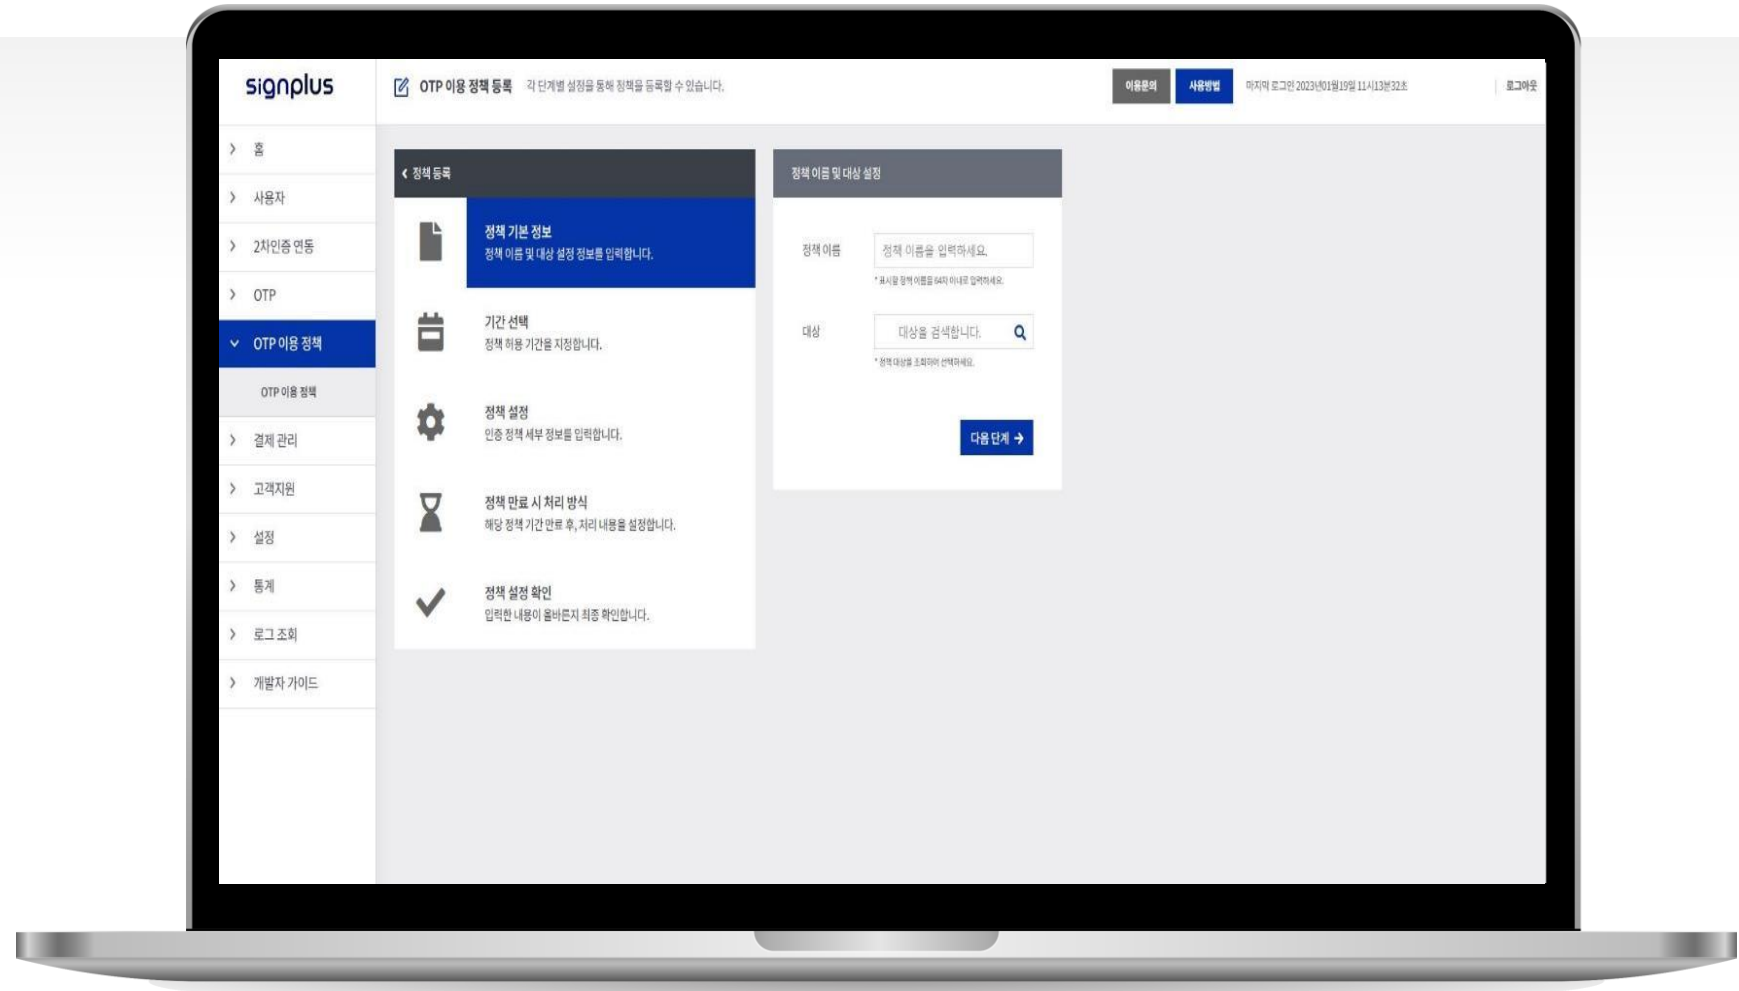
signplus

OTP 이용 정책 등록 각 단계별 설정을 통해 정책을 등록할 수 있습니다.

이용문의 사용방법 마지막 로그인 2023년01월19일 11시13분32초 로그아웃

홈
사용자
2차인증 연동
OTP
OTP 이용 정책
OTP 이용 정책
결제 관리
고객지원
설정
통계
로그 조회
개발자 가이드

정책 등록

정책 기본 정보
정책 이름 및 대상 설정 정보를 입력합니다.

기간 선택
정책 허용 기간을 지정합니다.

정책 설정
인증 정책 세부 정보를 입력합니다.

정책 만료 시 처리 방식
해당 정책 기간 만료 후, 처리 내용을 설정합니다.

정책 설정 확인
입력한 내용이 올바른지 최종 확인합니다.

정책 이름 및 대상 설정

정책 이름 정책 이름을 입력하세요.
* 표시될 정책 이름을 64자 이내로 입력하세요.

대상 대상을 검색합니다.
* 정책 대상을 조회하여 선택하세요.

다음 단계 →